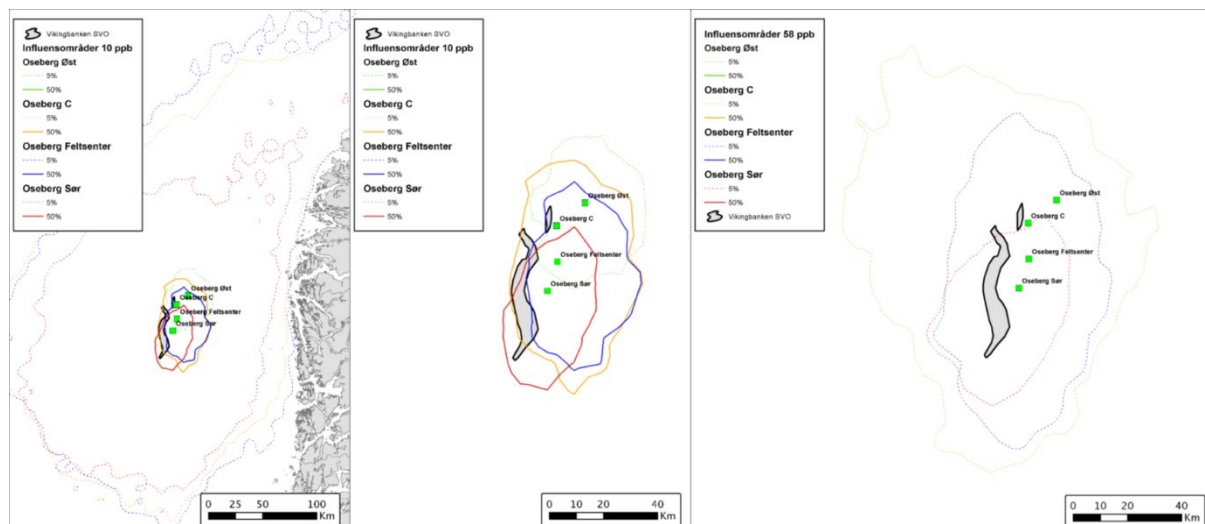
Vikingbanken SVO
Influensområder 10 ppb
Oseberg Øst
5%
50%
Oseberg C
5%
50%
Oseberg Feltsenter
5%
50%
Oseberg Sør
5%
50%

Oseberg Øst
Oseberg C
Oseberg Feltsenter
Oseberg Sør

0 25 50 100
Km

Vikingbanken SVO
Influensområder 10 ppb
Oseberg Øst
5%
50%
Oseberg C
5%
50%
Oseberg Feltsenter
5%
50%
Oseberg Sør
5%
50%

Oseberg Øst
Oseberg C
Oseberg Feltsenter
Oseberg Sør

0 10 20 40
Km

Influensområder 58 ppb
Oseberg Øst
5%
50%
Oseberg C
5%
50%
Oseberg Feltsenter
5%
50%
Oseberg Sør
5%
50%
Vikingbanken SVO

Oseberg Øst
Oseberg C
Oseberg Feltsenter
Oseberg Sør

0 10 20 40
Km